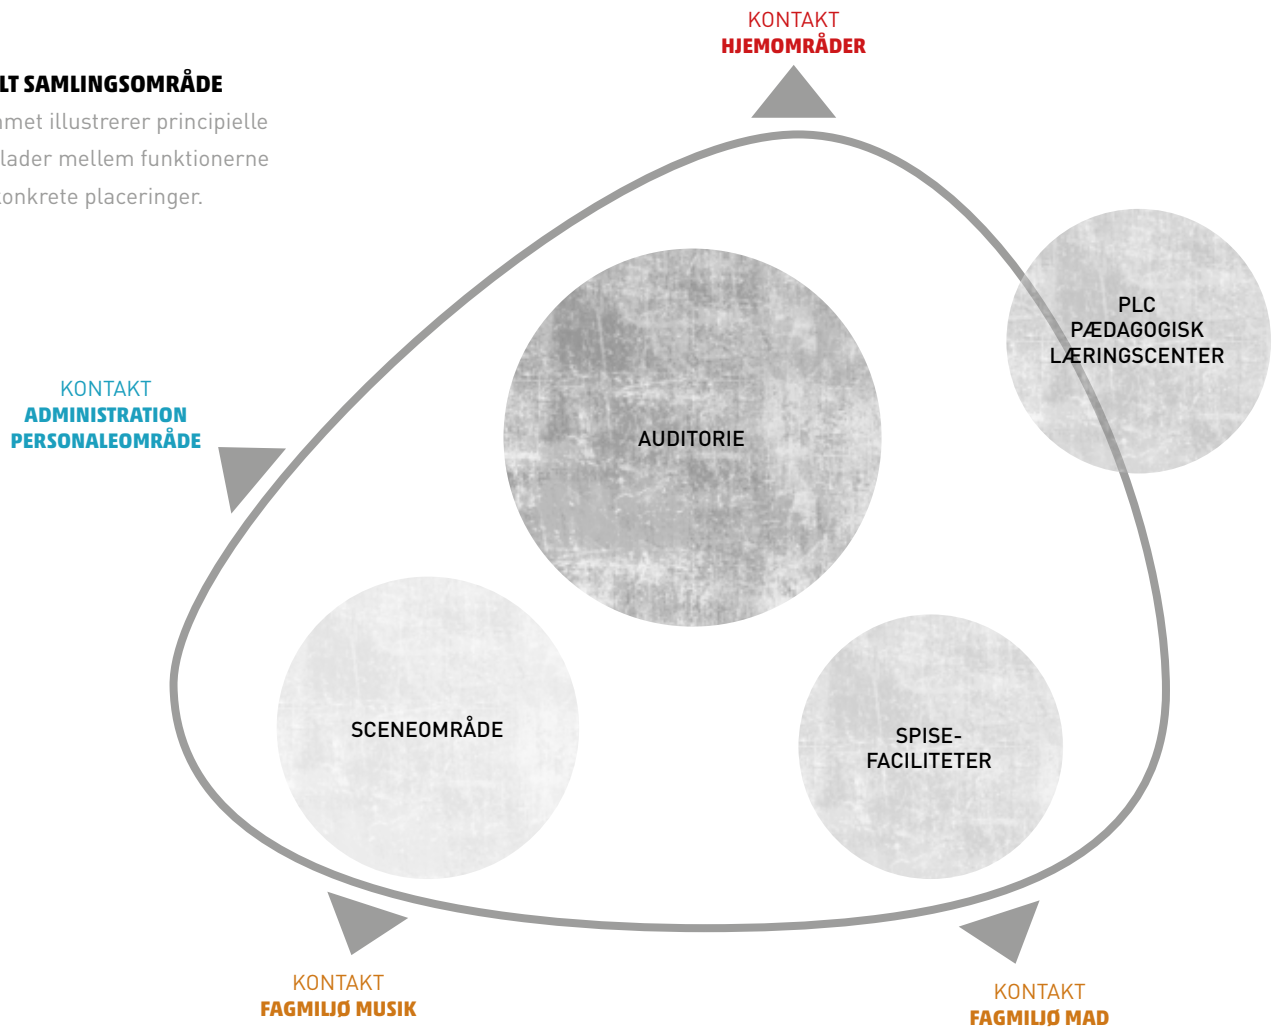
LT SAMLINGSOMRÅDE

amet illustrerer principielle lader mellem funktionerne onkrete placeringer.

KONTAKT
HJEMOMRÅDER

PLC
PÆDAGOGISK
LÆRINGSCENTER

KONTAKT
ADMINISTRATION
PERSONALEOMRÅDE

AUDITORIE

SCENEOMRÅDE

SPISE-
FACILITETER

KONTAKT
FAGMILJØ MUSIK

KONTAKT
FAGMILJØ MAD